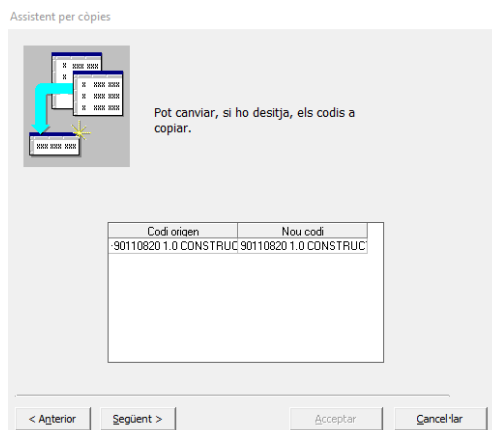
Assistent per còpies

Pot canviar, si ho desitja, els codis a copiar.

| Codi origen | Nou codi |
|---|---|
| -90110820 1.0 CONSTRUC | 90110820 1.0 CONSTRUC |

< Anterior

Següent >

Acceptar

Cancel·lar